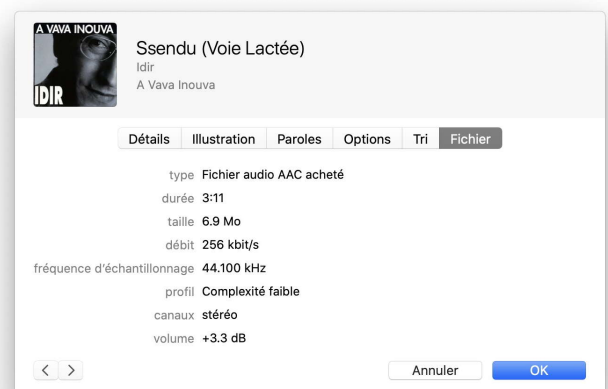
A VAVA INOUVA
IDIR

Ssendu (Voie Lactée)
Idir
A Vava Inouva

Détails | Illustration | Paroles | Options | Tri | Fichier

type Fichier audio AAC acheté
durée 3:11
taille 6.9 Mo
débit 256 kbit/s
fréquence d'échantillonnage 44.100 kHz
profil Complexité faible
canaux stéréo
volume +3.3 dB

< >
Annuler
OK